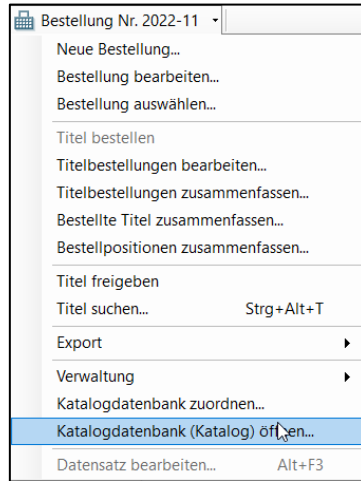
Bestellung Nr. 2022-11

Neue Bestellung...
Bestellung bearbeiten...
Bestellung auswählen...

Titel bestellen
Titelbestellungen bearbeiten...
Titelbestellungen zusammenfassen...
Bestellte Titel zusammenfassen...
Bestellpositionen zusammenfassen...

Titel freigeben
Titel suchen... Strg+Alt+T

Export

Verwaltung
Katalogdatenbank zuordnen...
Katalogdatenbank (Katalog) öffnen...

Datensatz bearbeiten... Alt+F3